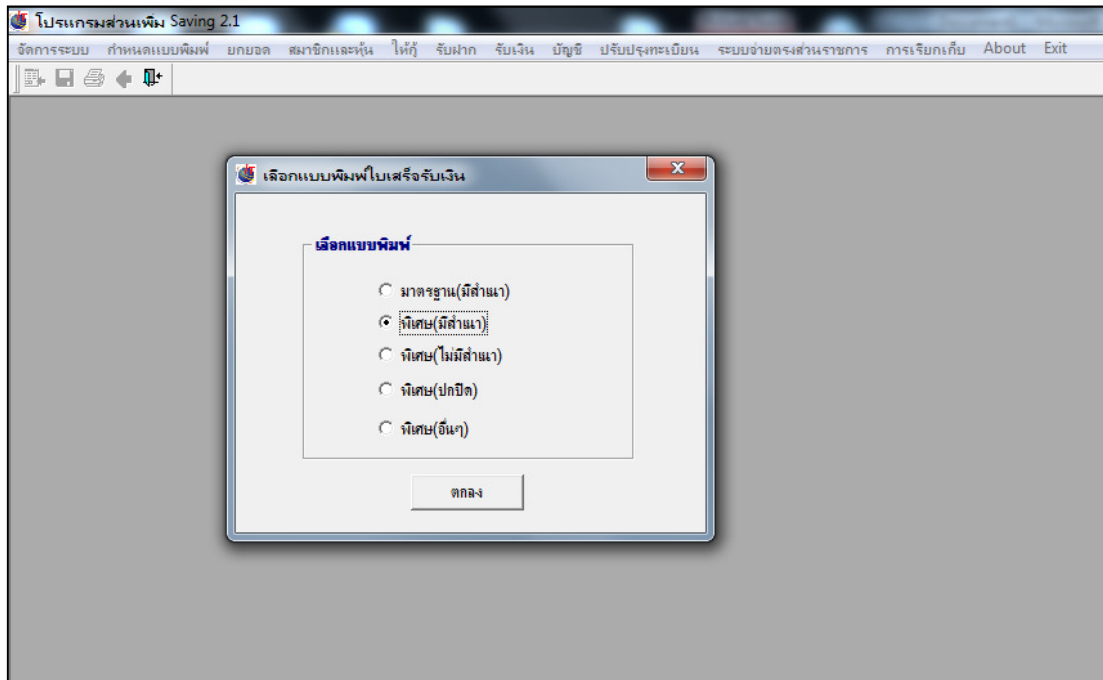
โปรแกรมส่วนเพิ่ม Saving 2.1

จัดการระบบ กำหนดแบบพิมพ์ ยกยอด สมาชิกและหุ้น ให้กู้ รับฝาก รับเงิน บัญชี ปรับปรุงทะเบียน ระบบจ่ายตรงส่วนราชการ การเรียกเก็บ About Exit

เลือกแบบพิมพ์ใบเสร็จรับเงิน

เลือกแบบพิมพ์

มาตรฐาน(มีสำเนา)

พิเศษ(มีสำเนา)

พิเศษ(ไม่มีสำเนา)

พิเศษ(ปกปิด)

พิเศษ(อื่นๆ)

ตกลง